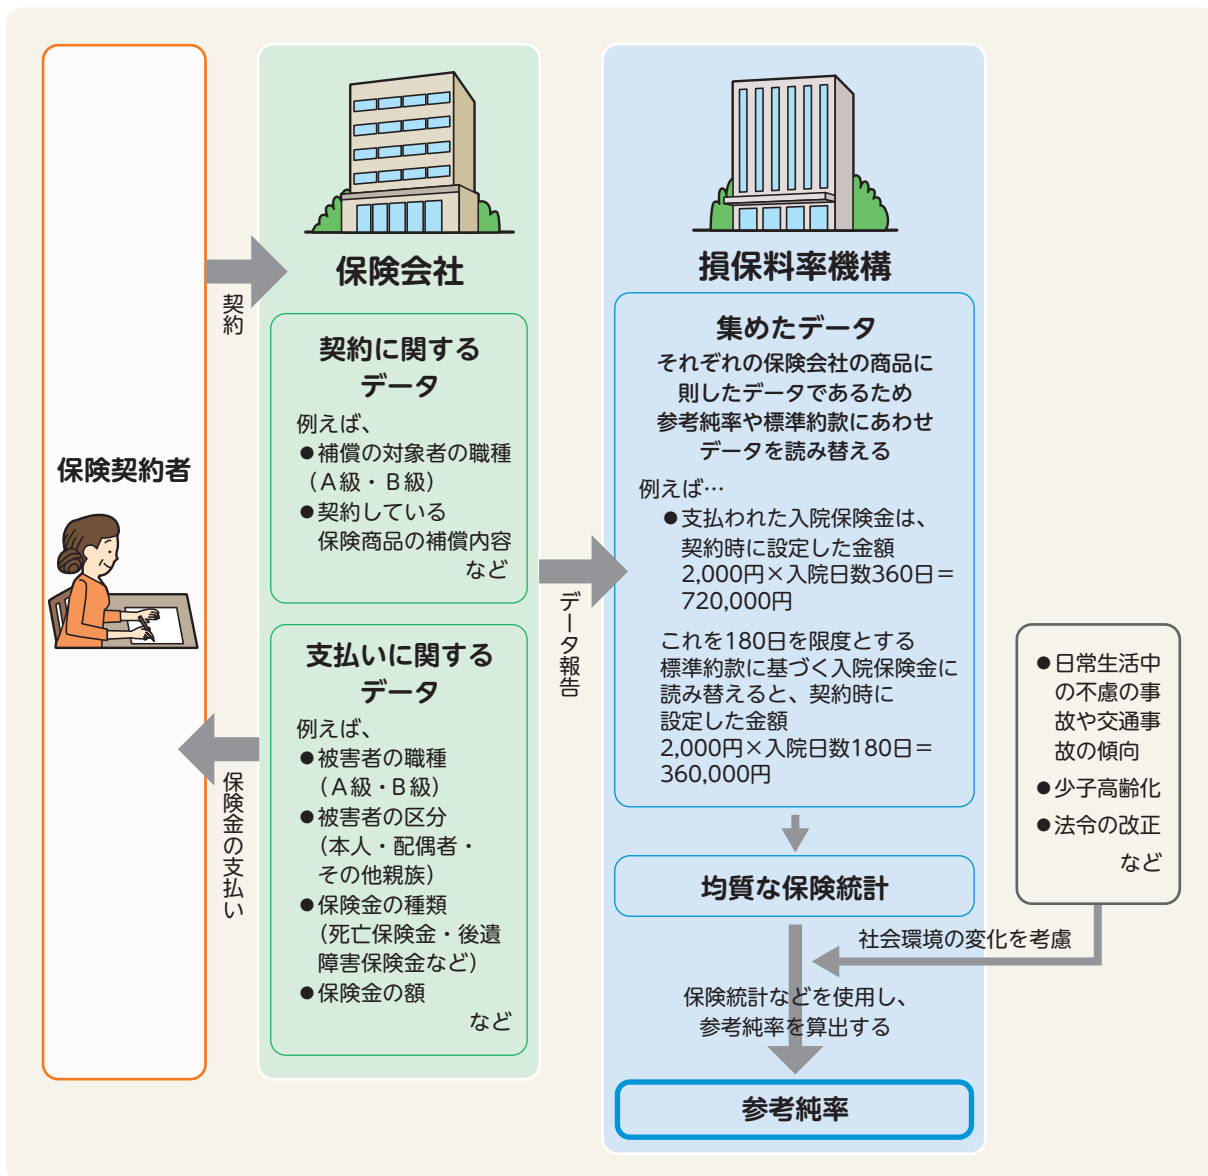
保険契約者

契約

保険金の支払い

保険会社

契約に関するデータ

例えば、
●補償の対象者の職種（A級・B級）
●契約している保険商品の補償内容
など

支払いに関するデータ

例えば、
●被害者の職種（A級・B級）
●被害者の区分（本人・配偶者・その他親族）
●保険金の種類（死亡保険金・後遺障害保険金など）
●保険金の額
など

データ報告

損保料率機構

集めたデータ

それぞれの保険会社の商品に則したデータであるため参考純率や標準約款にあわせデータを読み替える

例えば…
●支払われた入院保険金は、契約時に設定した金額 2,000円×入院日数360日＝720,000円

これを180日を限度とする標準約款に基づく入院保険金に読み替えると、契約時に設定した金額 2,000円×入院日数180日＝360,000円

均質な保険統計

●日常生活中の不慮の事故や交通事故の傾向
●少子高齢化
●法令の改正
など

社会環境の変化を考慮

保険統計などを使用し、参考純率を算出する

参考純率